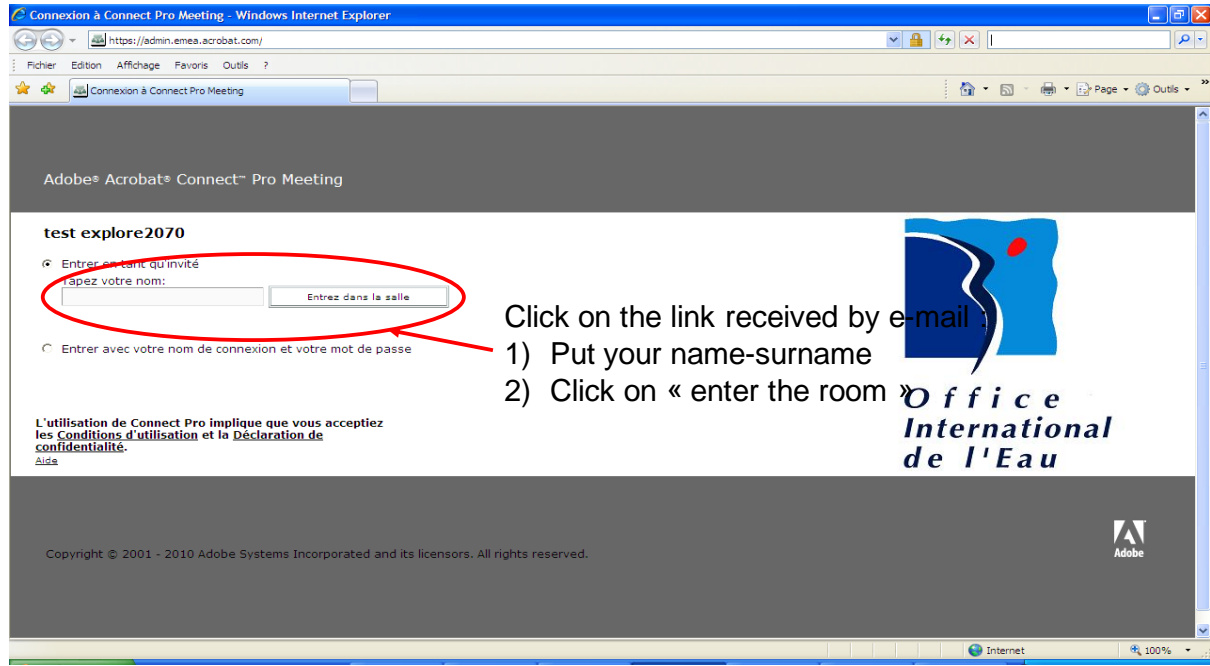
Connexion à Connect Pro Meeting - Windows Internet Explorer

https://admin.emea.acrobat.com/

Fichier Edition Affichage Favoris Outils ?

Connexion à Connect Pro Meeting

Page Outils

Adobe® Acrobat® Connect™ Pro Meeting

test explore2070

Entrer en tant qu'invité
Tapez votre nom:
Entrez dans la salle

Entrer avec votre nom de connexion et votre mot de passe

Click on the link received by e-mail :
1) Put your name-surname
2) Click on « enter the room »

Office International de l'Eau

L'utilisation de Connect Pro implique que vous acceptiez les Conditions d'utilisation et la Déclaration de confidentialité.
Aide

Copyright © 2001 - 2010 Adobe Systems Incorporated and its licensors. All rights reserved.

Adobe

Internet
100%